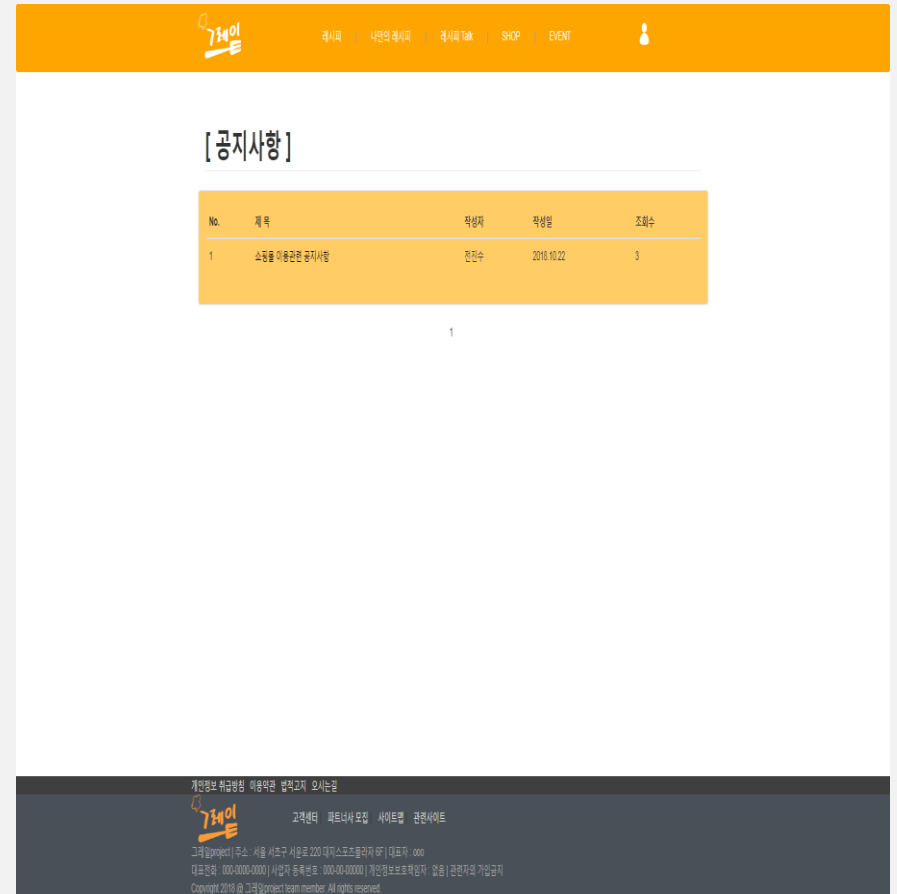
그레잎

레시피 | 나만의 레시피 | 레시피 Talk | SHOP | EVENT

[ 공지사항 ]

| No. | 제 목 | 작성자 | 작성일 | 조회수 |
|---|---|---|---|---|
| 1 | 쇼핑몰 이용관련 공지사항 | 전진수 | 2018.10.22 | 3 |

1

개인정보 취급방침 이용약관 법적고지 오시는길

그레잎

고객센터 파트너사 모집 사이트맵 관련사이트

그레잎project | 주소 : 서울 서초구 서운로 220 대지스포츠플라자 6F | 대표자 : ooo

대표전화 : 000-0000-0000 | 사업자 등록번호 : 000-00-00000 | 개인정보보호책임자 : 없음 | 관련자의 가입공지

Copyright 2018 @ 그레잎project team member. All rights reserved.